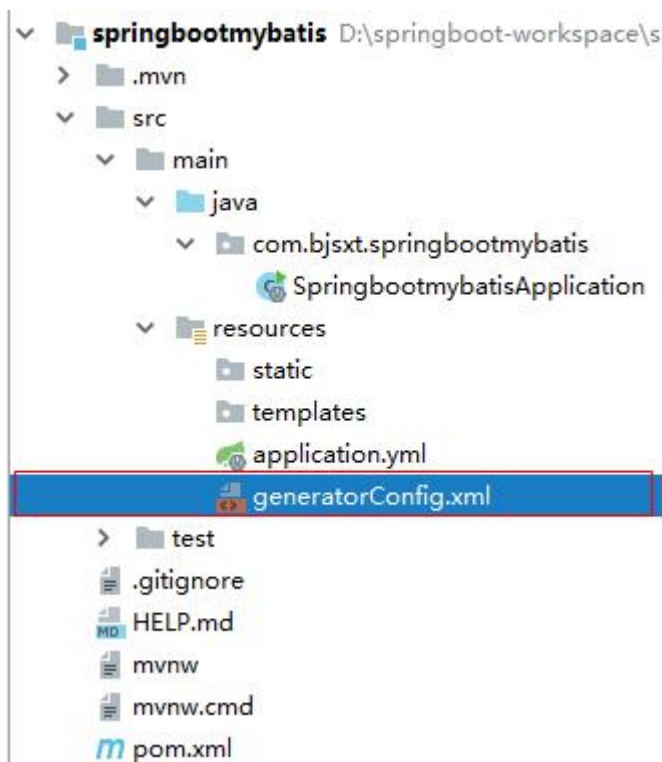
springbootmybatis D:\springboot-workspace\s
.mvn
src
main
java
com.bjsxt.springbootmybatis
SpringbootmybatisApplication
resources
static
templates
application.yml
generatorConfig.xml
test
.gitignore
HELP.md
mvnw
mvnw.cmd
pom.xml